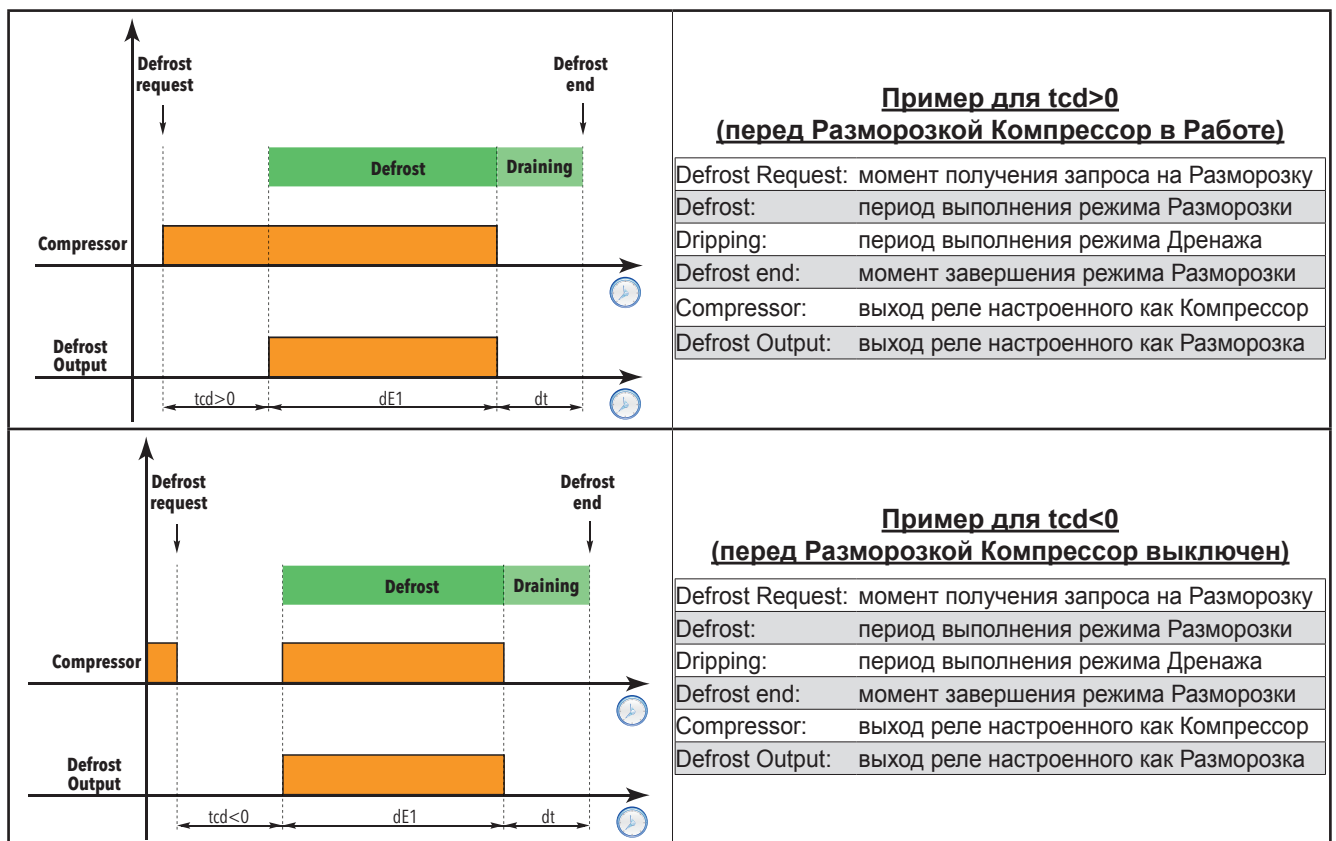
Defrost request

Defrost end

Defrost

Draining

Compressor

Defrost Output

tcd>0

dE1

dt

Пример для tcd>0
(перед Разморозкой Компрессор в Работе)

| | |
|---|---|
| Defrost Request: | момент получения запроса на Разморозку |
| Defrost: | период выполнения режима Разморозки |
| Dripping: | период выполнения режима Дренажа |
| Defrost end: | момент завершения режима Разморозки |
| Compressor: | выход реле настроенного как Компрессор |
| Defrost Output: | выход реле настроенного как Разморозка |

Defrost request

Defrost end

Defrost

Draining

Compressor

Defrost Output

tcd<0

dE1

dt

Пример для tcd<0
(перед Разморозкой Компрессор выключен)

| | |
|---|---|
| Defrost Request: | момент получения запроса на Разморозку |
| Defrost: | период выполнения режима Разморозки |
| Dripping: | период выполнения режима Дренажа |
| Defrost end: | момент завершения режима Разморозки |
| Compressor: | выход реле настроенного как Компрессор |
| Defrost Output: | выход реле настроенного как Разморозка |